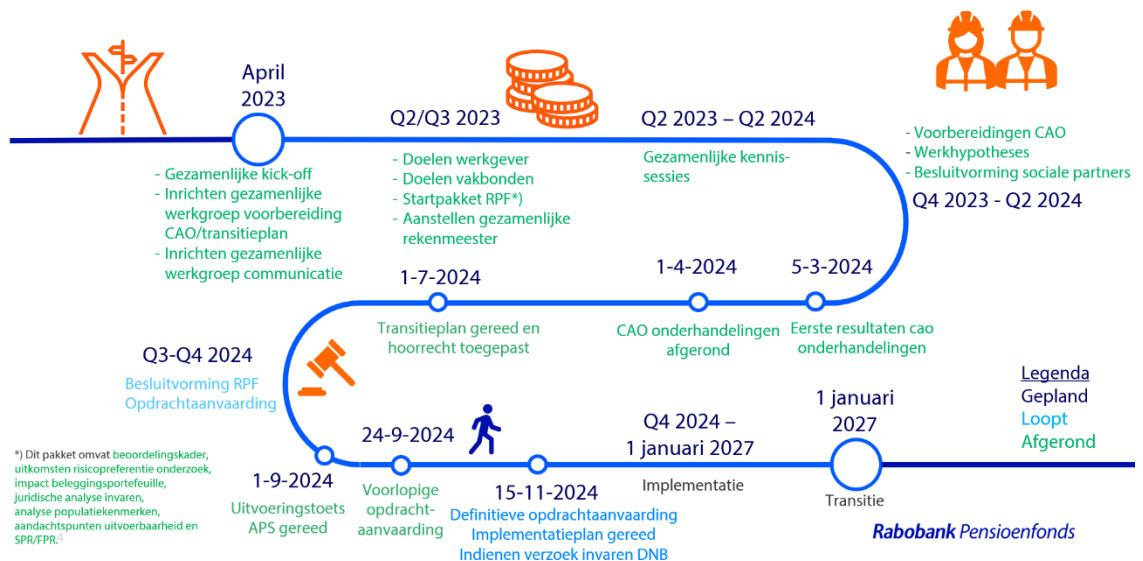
April 2023

- Gezamenlijke kick-off
- Inrichten gezamenlijke werkgroep voorbereiding CAO/transitieplan
- Inrichten gezamenlijke werkgroep communicatie

Q2/Q3 2023

- Doelen werkgever
- Doelen vakbonden
- Startpakket RPF*)
- Aanstellen gezamenlijke rekenmeester

Q2 2023 – Q2 2024

Gezamenlijke kennis-sessies

- Voorbereidingen CAO
- Werkhypotheses
- Besluitvorming sociale partners

Q4 2023 - Q2 2024

1-7-2024

Transitieplan gereed en hoorrecht toegepast

1-4-2024

CAO onderhandelingen afgerond

5-3-2024

Eerste resultaten cao onderhandelingen

Q3-Q4 2024

Besluitvorming RPF
Opdrachtaanvaarding

*) Dit pakket omvat beoordelingskader, uitkomsten risicopreferentie onderzoek, impact beleggingsportefeuille, juridische analyse invaren, analyse populatiekenmerken, aandachtspunten uitvoerbaarheid en SPR/FPR.

1-9-2024

Uitvoeringstoets APS gereed

24-9-2024

Voorlopige opdracht-aanvaarding

15-11-2024

Definitieve opdrachtaanvaarding
Implementatieplan gereed
Indienen verzoek invaren DNB

Q4 2024 – 1 januari 2027

Implementatie

1 januari 2027

Transitie

Legenda
Gepland
Loopt
Afgerond

Rabobank Pensioenfonds